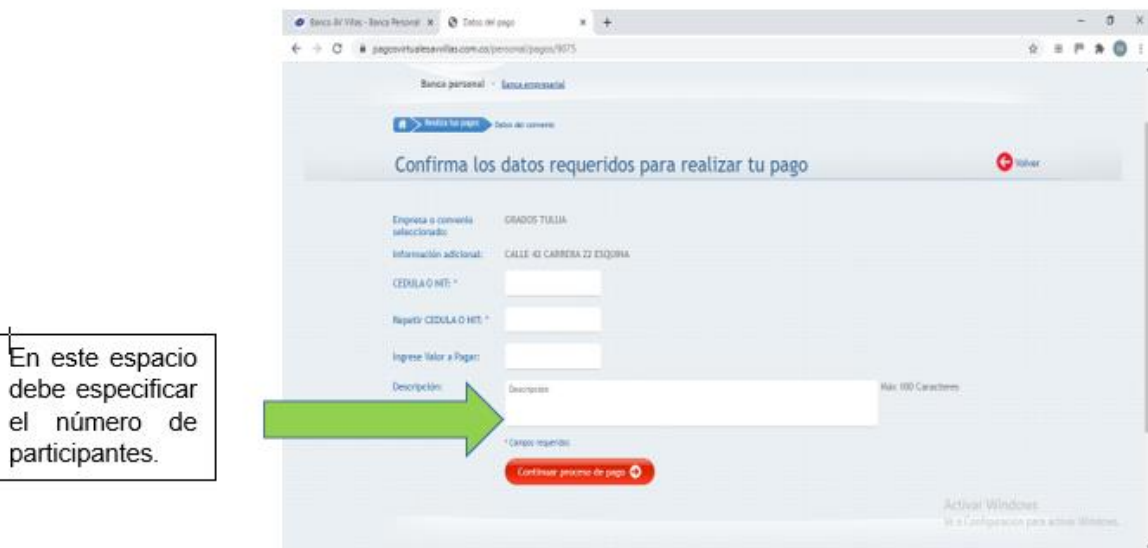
Banco AV Villas - Banca Personal × Datos del pago × +

pagosvirtualesavvillas.com.co/personal/pagos/9075

Banca personal · Banca empresarial

Realiza tus pagos Datos del convenio

Confirma los datos requeridos para realizar tu pago

Volver

Empresa o convenio seleccionado: GRADOS TULUA

Información adicional: CALLE 42 CARRERA 22 ESQUINA

CEDULA O NIT: *

Repetir CEDULA O NIT: *

Ingrese Valor a Pagar:

Descripción: Descripcion

Máx 000 Caracteres

* Campos requeridos

Continuar proceso de pago

Activar Windows
Ve a Configuración para activar Windows.

En este espacio debe especificar el número de participantes.